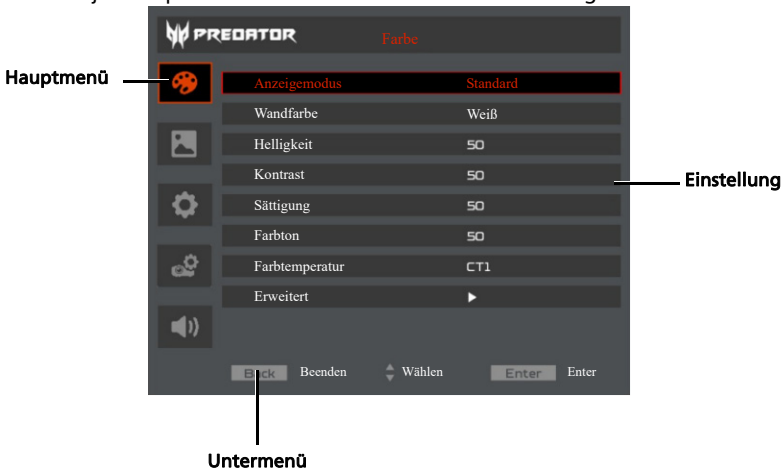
PREDATOR Farbe

Hauptmenü

| Anzeigemodus | Standard |
|---|---|
| Wandfarbe | Weiß |
| Helligkeit | 50 |
| Kontrast | 50 |
| Sättigung | 50 |
| Farbton | 50 |
| Farbtemperatur | CT1 |
| Erweitert | ▶ |

Einstellung

Back Beenden Wählen Enter Enter

Untermenü